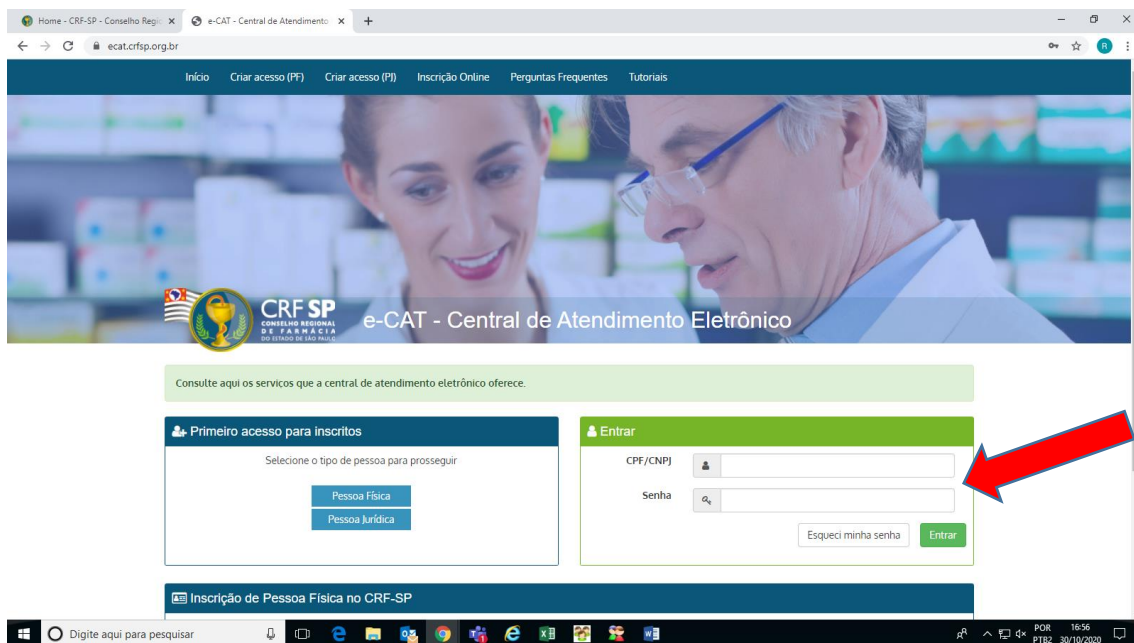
Home - CRF-SP - Conselho Regio ×
e-CAT - Central de Atendimento ×
+
ecat.crfsp.org.br

Início
Criar acesso (PF)
Criar acesso (PJ)
Inscrição Online
Perguntas Frequentes
Tutoriais

CRF SP
CONSELHO REGIONAL DE FARMÁCIA DO ESTADO DE SÃO PAULO
e-CAT - Central de Atendimento Eletrônico

Consulte aqui os servicos que a central de atendimento eletrônico oferece.

Primeiro acesso para inscritos
Selecione o tipo de pessoa para prosseguir
Pessoa Física
Pessoa Jurídica

Entrar
CPF/CNPJ
Senha
Esqueci minha senha
Entrar

Inscrição de Pessoa Física no CRF-SP

Digite aqui para pesquisar
POR PTB2
16:56
30/10/2020